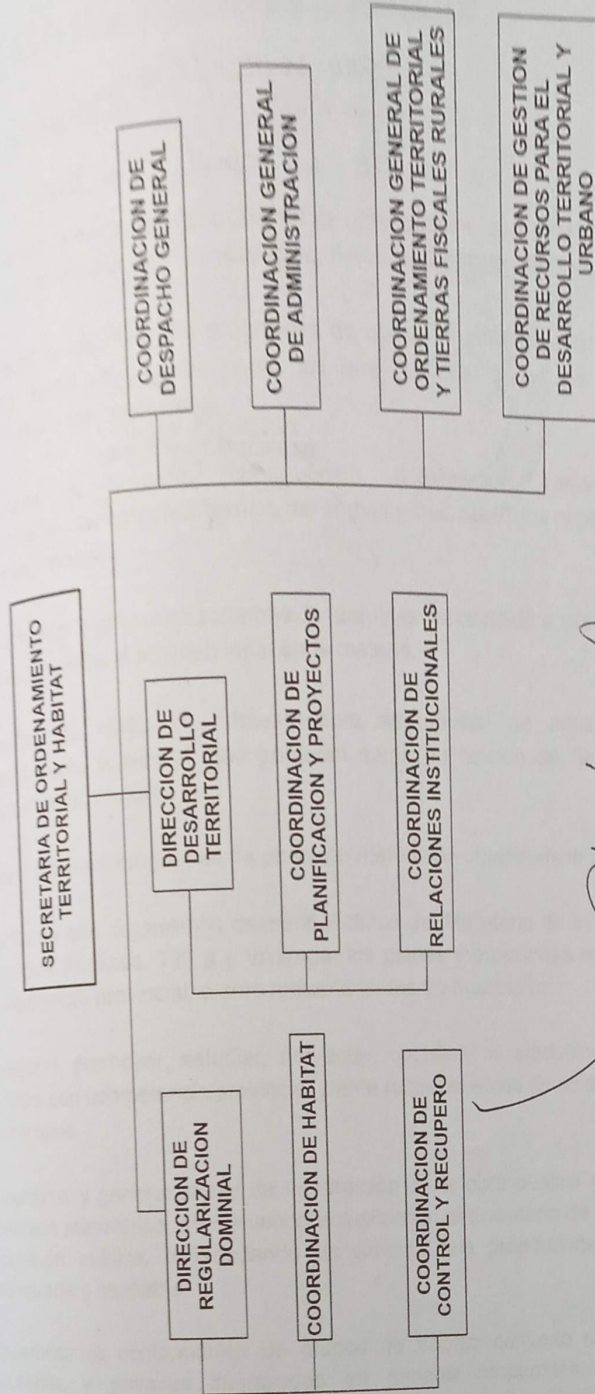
SECRETARIA DE ORDENAMIENTO TERRITORIAL Y HABITAT

DIRECCION DE REGULARIZACION DOMINIAL

COORDINACION DE HABITAT

COORDINACION DE CONTROL Y RECUPERO

DIRECCION DE DESARROLLO TERRITORIAL

COORDINACION DE PLANIFICACION Y PROYECTOS

COORDINACION DE RELACIONES INSTITUCIONALES

COORDINACION DE DESPACHO GENERAL

COORDINACION GENERAL DE ADMINISTRACION

COORDINACION GENERAL DE ORDENAMIENTO TERRITORIAL Y TIERRAS FISCALES RURALES

COORDINACION DE GESTION DE RECURSOS PARA EL DESARROLLO TERRITORIAL Y URBANO